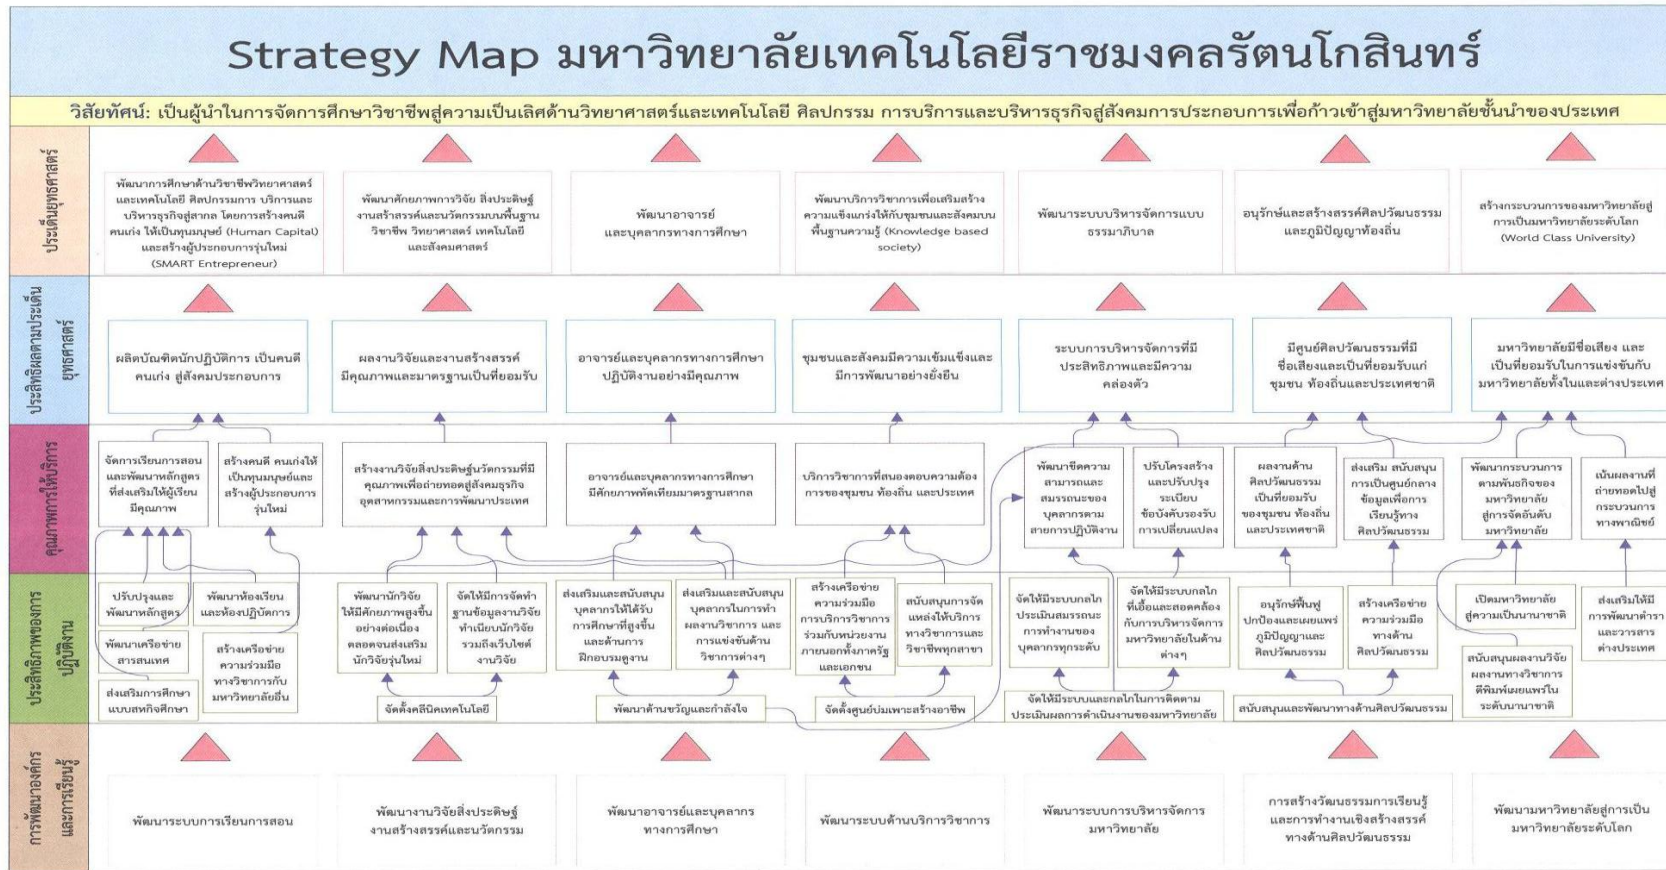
Strategy Map มหาวิทยาลัยเทคโนโลยีราชมงคลรัตนโกสินทร์

วิสัยทัศน์: เป็นผู้นำในการจัดการศึกษาวิชาชีพสู่ความเป็นเลิศด้านวิทยาศาสตร์และเทคโนโลยี ศิลปกรรม การบริการและบริหารธุรกิจสู่สังคมการประกอบการเพื่อก้าวเข้าสู่มหาวิทยาลัยชั้นนำของประเทศ

ประเด็นยุทธศาสตร์

พัฒนาการศึกษาด้านวิชาชีพวิทยาศาสตร์และเทคโนโลยี ศิลปกรรม บริการและบริหารธุรกิจสู่สากล โดยการสร้างคนดี คนเก่ง ให้เป็นทุนมนุษย์ (Human Capital) และสร้างผู้ประกอบการรุ่นใหม่ (SMART Entrepreneur)

พัฒนาศักยภาพการวิจัย สิ่งประดิษฐ์ งานสร้างสรรค์และนวัตกรรมบนพื้นฐานวิชาชีพ วิทยาศาสตร์ เทคโนโลยี และสังคมศาสตร์

พัฒนาอาจารย์และบุคลากรทางการศึกษา

พัฒนาบริการวิชาการเพื่อเสริมสร้างความแข็งแกร่งให้กับชุมชนและสังคมบนพื้นฐานความรู้ (Knowledge based society)

พัฒนาระบบบริหารจัดการแบบธรรมาภิบาล

อนุรักษ์และสร้างสรรค์ศิลปวัฒนธรรมและภูมิปัญญาท้องถิ่น

สร้างกระบวนการของมหาวิทยาลัยสู่การเป็นมหาวิทยาลัยระดับโลก (World Class University)

ประสิทธิผลตามประเด็นยุทธศาสตร์

ผลิตบัณฑิตนักปฏิบัติการ เป็นคนดี คนเก่ง สู่สังคมประกอบการ

ผลงานวิจัยและงานสร้างสรรค์มีคุณภาพและมาตรฐานเป็นที่ยอมรับ

อาจารย์และบุคลากรทางการศึกษาปฏิบัติงานอย่างมีคุณภาพ

ชุมชนและสังคมมีความเข้มแข็งและมีการพัฒนาอย่างยั่งยืน

ระบบการบริหารจัดการที่มีประสิทธิภาพและมีความคล่องตัว

มีศูนย์ศิลปวัฒนธรรมที่มีชื่อเสียงและเป็นที่ยอมรับแก่ชุมชน ท้องถิ่นและประเทศชาติ

มหาวิทยาลัยมีชื่อเสียง และเป็นที่ยอมรับในการแข่งขันกับมหาวิทยาลัยทั้งในและต่างประเทศ

คุณภาพการให้บริการ

จัดการเรียนการสอนและพัฒนาหลักสูตรที่ส่งเสริมให้ผู้เรียนมีคุณภาพ

สร้างคนดี คนเก่งให้เป็นทุนมนุษย์และสร้างผู้ประกอบการรุ่นใหม่

สร้างงานวิจัยสิ่งประดิษฐ์นวัตกรรมที่มีคุณภาพเพื่อถ่ายทอดสู่สังคมธุรกิจอุตสาหกรรมและการพัฒนาประเทศ

อาจารย์และบุคลากรทางการศึกษามีศักยภาพทัดเทียมมาตรฐานสากล

บริการวิชาการที่สนองตอบความต้องการของชุมชน ท้องถิ่น และประเทศ

พัฒนาขีดความสามารถและสมรรถนะของบุคลากรตามสายการปฏิบัติงาน

ปรับโครงสร้างและปรับปรุงระเบียบ ข้อบังคับรองรับการเปลี่ยนแปลง

ผลงานด้านศิลปวัฒนธรรมเป็นที่ยอมรับของชุมชน ท้องถิ่นและประเทศชาติ

ส่งเสริม สนับสนุนการเป็นศูนย์กลางข้อมูลเพื่อการเรียนรู้ทางศิลปวัฒนธรรม

พัฒนากระบวนการตามพันธกิจของมหาวิทยาลัยสู่การจัดอันดับมหาวิทยาลัย

เน้นผลงานที่ถ่ายทอดไปสู่กระบวนการทางพาณิชย์

ประสิทธิภาพของการปฏิบัติงาน

ปรับปรุงและพัฒนาหลักสูตร

พัฒนาห้องเรียนและห้องปฏิบัติการ

พัฒนาเครือข่ายสารสนเทศ

สร้างเครือข่ายความร่วมมือทางวิชาการกับมหาวิทยาลัยอื่น

ส่งเสริมการศึกษาแบบสหกิจศึกษา

พัฒนานักวิจัยให้มีศักยภาพสูงขึ้นอย่างต่อเนื่องตลอดจนส่งเสริมนักวิจัยรุ่นใหม่

จัดให้มีการจัดทำฐานข้อมูลงานวิจัยทำเนียบนักวิจัยรวมถึงเว็บไซต์งานวิจัย

จัดตั้งคลินิคเทคโนโลยี

ส่งเสริมและสนับสนุนบุคลากรให้ได้รับการศึกษาที่สูงขึ้นและด้านการฝึกอบรมดูงาน

ส่งเสริมและสนับสนุนบุคลากรในการทำผลงานวิชาการ และการแข่งขันด้านวิชาการต่างๆ

พัฒนาด้านขวัญและกำลังใจ

สร้างเครือข่ายความร่วมมือการบริการวิชาการร่วมกับหน่วยงานภายนอกทั้งภาครัฐและเอกชน

สนับสนุนการจัดแหล่งให้บริการทางวิชาการและวิชาชีพพุทธศาสนา

จัดตั้งศูนย์บ่มเพาะสร้างอาชีพ

จัดให้มีระบบกลไกประเมินสมรรถนะการทำงานของบุคลากรทุกระดับ

จัดให้มีระบบกลไกที่เอื้อและสอดคล้องกับการบริหารจัดการมหาวิทยาลัยในด้านต่างๆ

จัดให้มีระบบและกลไกในการติดตามประเมินผลการดำเนินงานของมหาวิทยาลัย

อนุรักษ์ฟื้นฟูปกป้องและเผยแพร่ภูมิปัญญาและศิลปวัฒนธรรม

สร้างเครือข่ายความร่วมมือทางด้านศิลปวัฒนธรรม

สนับสนุนและพัฒนาทางด้านศิลปวัฒนธรรม

เปิดมหาวิทยาลัยสู่ความเป็นนานาชาติ

ส่งเสริมให้มีการพัฒนาตำราและวารสารต่างประเทศ

สนับสนุนผลงานวิจัยผลงานทางวิชาการตีพิมพ์เผยแพร่ในระดับนานาชาติ

การพัฒนาองค์กรและการเรียนรู้

พัฒนาระบบการเรียนการสอน

พัฒนางานวิจัยสิ่งประดิษฐ์งานสร้างสรรค์และนวัตกรรม

พัฒนาอาจารย์และบุคลากรทางการศึกษา

พัฒนาระบบด้านบริการวิชาการ

พัฒนาระบบการบริหารจัดการมหาวิทยาลัย

การสร้างวัฒนธรรมการเรียนรู้และการทำงานเชิงสร้างสรรค์ทางด้านศิลปวัฒนธรรม

พัฒนามหาวิทยาลัยสู่การเป็นมหาวิทยาลัยระดับโลก